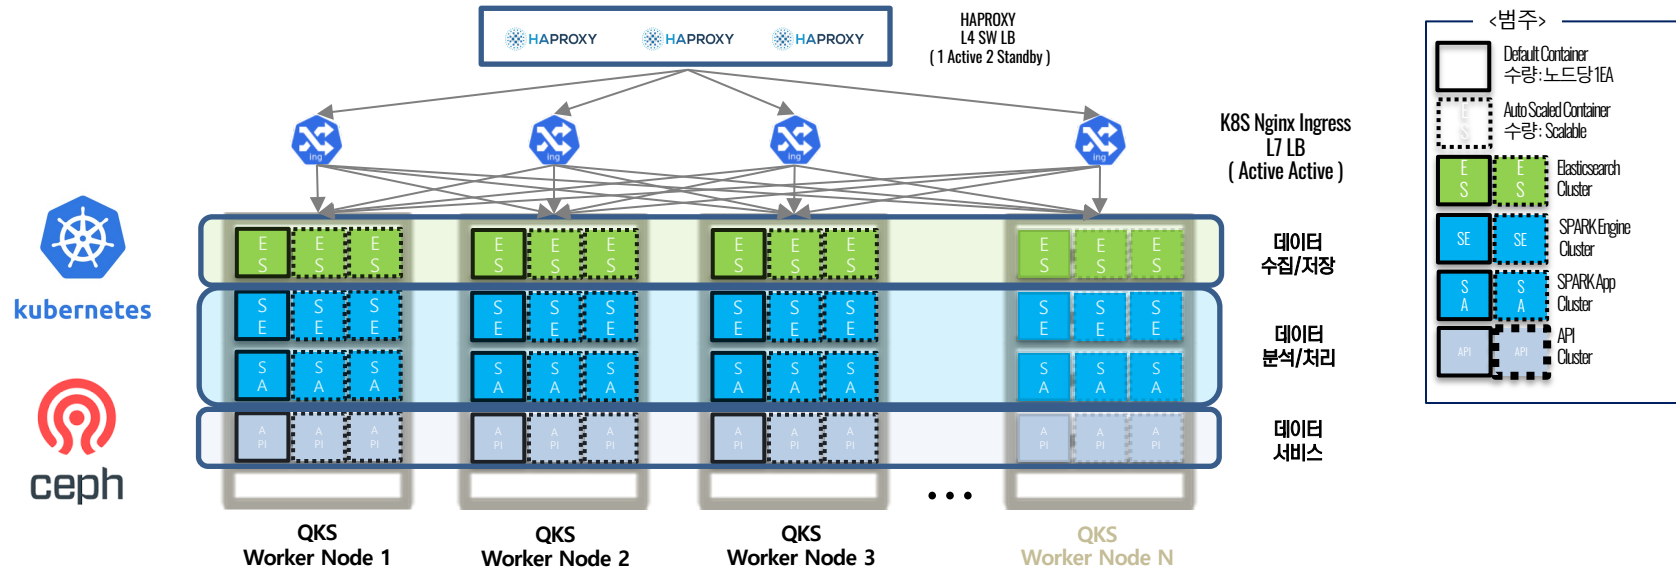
HAPROXY HAPROXY HAPROXY

HAPROXY
L4 SW LB
( 1 Active 2 Standby )

K8S Nginx Ingress
L7 LB
( Active Active )

ing ing ing ing

kubernetes

ceph

E S E S E S E S E S E S E S E S E S E S E S E S

S E S E S E S E S E S E S E S E S E S E S E S E

S A S A S A S A S A S A S A S A S A S A S A S A

A PI A PI A PI A PI A PI A PI A PI A PI A PI A PI A PI A PI

데이터
수집/저장

데이터
분석/처리

데이터
서비스

• • •

QKS
Worker Node 1

QKS
Worker Node 2

QKS
Worker Node 3

QKS
Worker Node N

<범주>

Default Container
수량: 노드당 1EA

E S
Auto Scaled Container
수량: Scalable

E S E S
Elasticsearch
Cluster

SE SE
SPARK Engine
Cluster

S A S A
SPARK App
Cluster

API API
API
Cluster